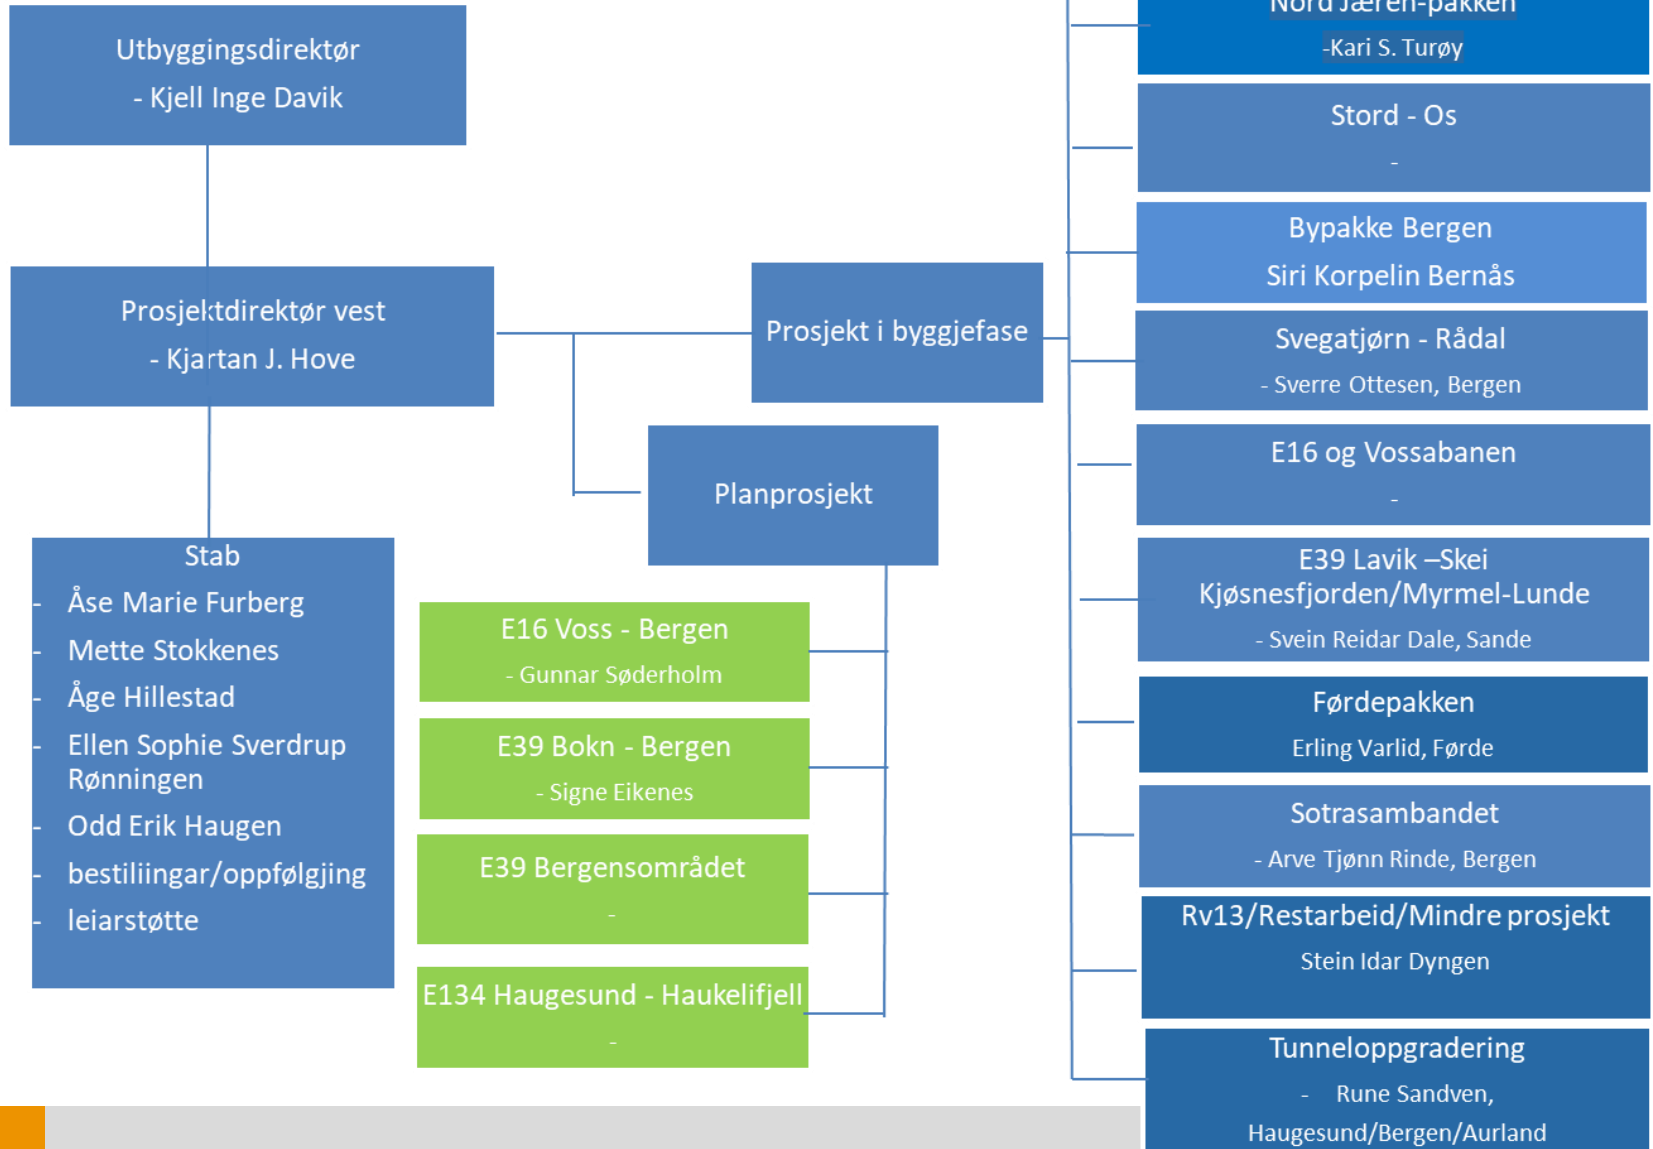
Utbyggingsdirektør
- Kjell Inge Davik

Prosjektdirektør vest
- Kjartan J. Hove

Stab
- Åse Marie Furberg
- Mette Stokkenes
- Åge Hillestad
- Ellen Sophie Sverdrup Rønningen
- Odd Erik Haugen
- bestilingar/oppfølgjing
- leiarstøtte

Prosjekt i byggjefase

Planprosjekt

E16 Voss - Bergen
- Gunnar Søderholm

E39 Bokn - Bergen
- Signe Eikenes

E39 Bergensområdet
-

E134 Haugesund - Haukelifjell
-

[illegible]-pakken
-Kari S. Turøy

Stord - Os
-

Bypakke Bergen
Siri Korpelin Bernås

Svegatjørn - Rådal
- Sverre Ottesen, Bergen

E16 og Vossabanen
-

E39 Lavik –Skei
Kjøsnesfjorden/Myrmel-Lunde
- Svein Reidar Dale, Sande

Førdepakken
Erling Varlid, Førde

Sotrasambandet
- Arve Tjønn Rinde, Bergen

Rv13/Restarbeid/Mindre prosjekt
Stein Idar Dyngen

Tunneloppgradering
- Rune Sandven, Haugesund/Bergen/Aurland